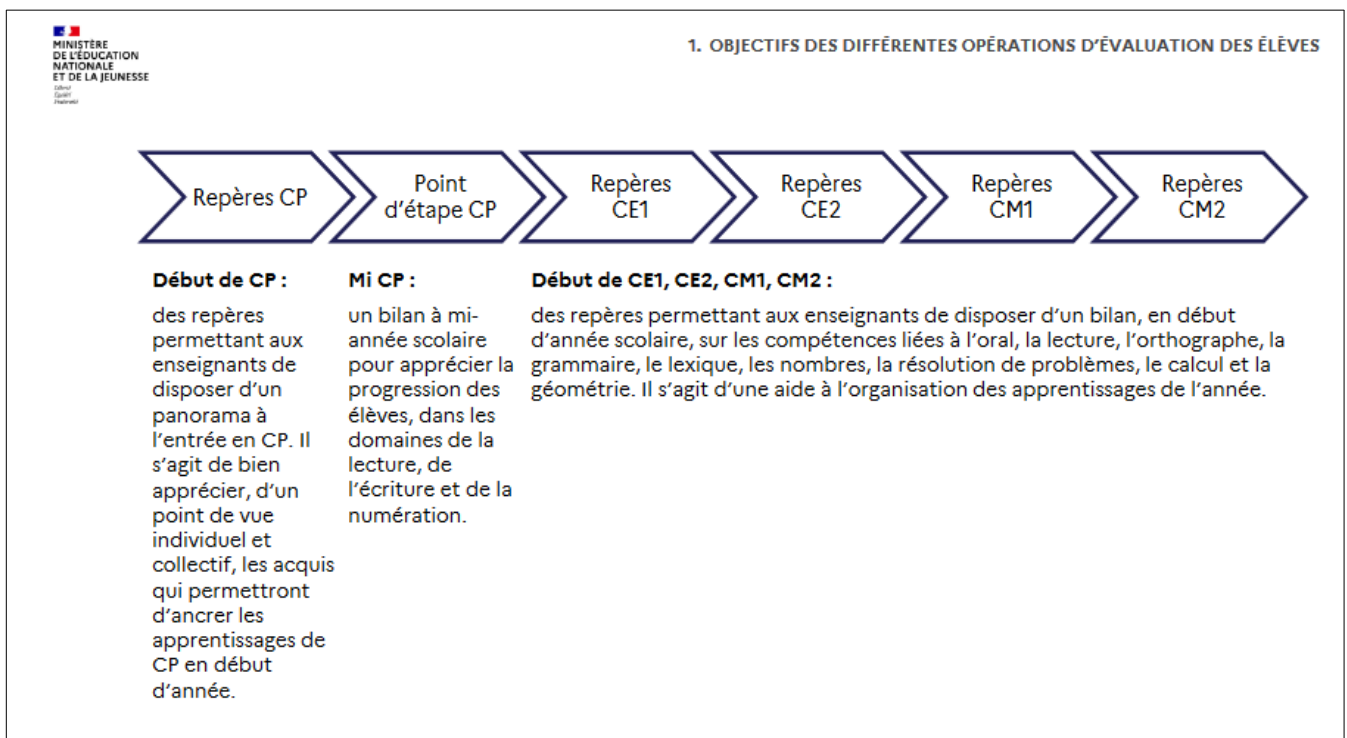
MINISTÈRE
DE L'ÉDUCATION
NATIONALE
ET DE LA JEUNESSE
Liberté
Égalité
Fraternité

1. OBJECTIFS DES DIFFÉRENTES OPÉRATIONS D'ÉVALUATION DES ÉLÈVES

Repères CP

Point d'étape CP

Repères CE1

Repères CE2

Repères CM1

Repères CM2

**Début de CP :**

des repères permettant aux enseignants de disposer d'un panorama à l'entrée en CP. Il s'agit de bien apprécier, d'un point de vue individuel et collectif, les acquis qui permettront d'ancrer les apprentissages de CP en début d'année.

**Mi CP :**

un bilan à mi-année scolaire pour apprécier la progression des élèves, dans les domaines de la lecture, de l'écriture et de la numération.

**Début de CE1, CE2, CM1, CM2 :**

des repères permettant aux enseignants de disposer d'un bilan, en début d'année scolaire, sur les compétences liées à l'oral, la lecture, l'orthographe, la grammaire, le lexique, les nombres, la résolution de problèmes, le calcul et la géométrie. Il s'agit d'une aide à l'organisation des apprentissages de l'année.